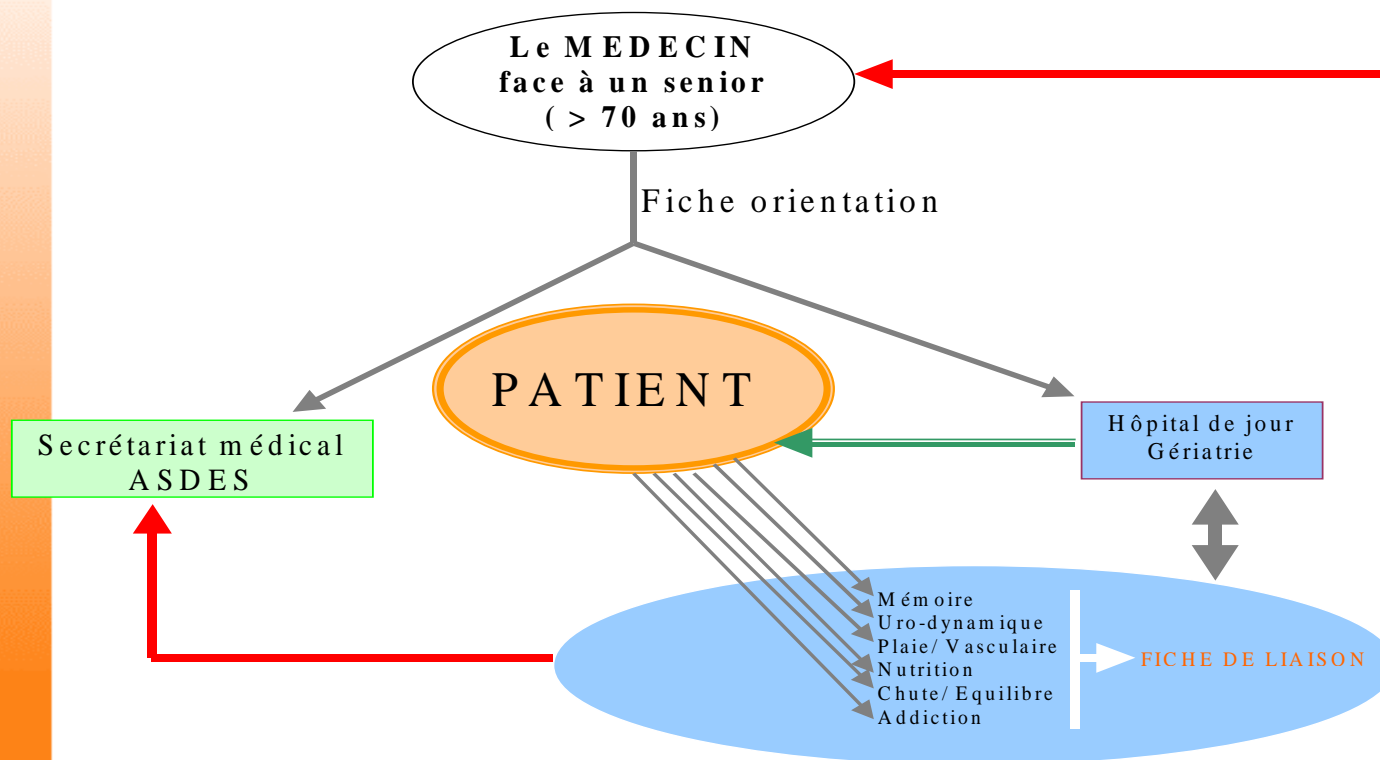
Le MEDECIN face à un senior ( > 70 ans)

Fiche orientation

PATIENT

Secrétariat médical ASDES

Hôpital de jour Gériatrie

Mémoire
Uro-dynamique
Plaie/ Vasculaire
Nutrition
Chute/ Equilibre
Addiction

FICHE DE LIAISON